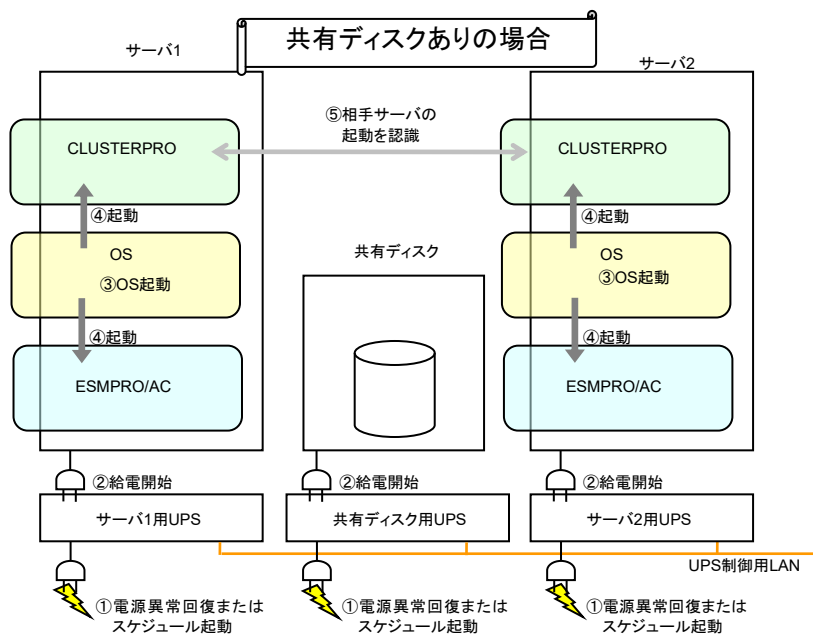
共有ディスクありの場合

サーバ1

CLUSTERPRO

④起動

OS

③OS起動

④起動

ESMPRO/AC

⑤相手サーバの起動を認識

共有ディスク

サーバ2

CLUSTERPRO

④起動

OS

③OS起動

④起動

ESMPRO/AC

②給電開始

サーバ1用UPS

①電源異常回復またはスケジュール起動

②給電開始

共有ディスク用UPS

①電源異常回復またはスケジュール起動

②給電開始

サーバ2用UPS

UPS制御用LAN

①電源異常回復またはスケジュール起動